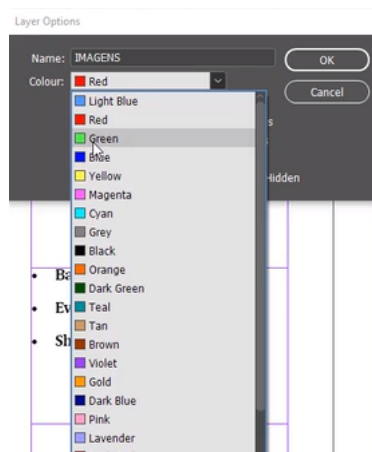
Layer Options

Name: IMAGENS

Colour: Red

OK

Cancel

Light Blue
Red
Green
Blue
Yellow
Magenta
Cyan
Grey
Black
Orange
Dark Green
Teal
Tan
Brown
Violet
Gold
Dark Blue
Pink
Lavender

s

Hidden

• Ba
• Ev
• Sh